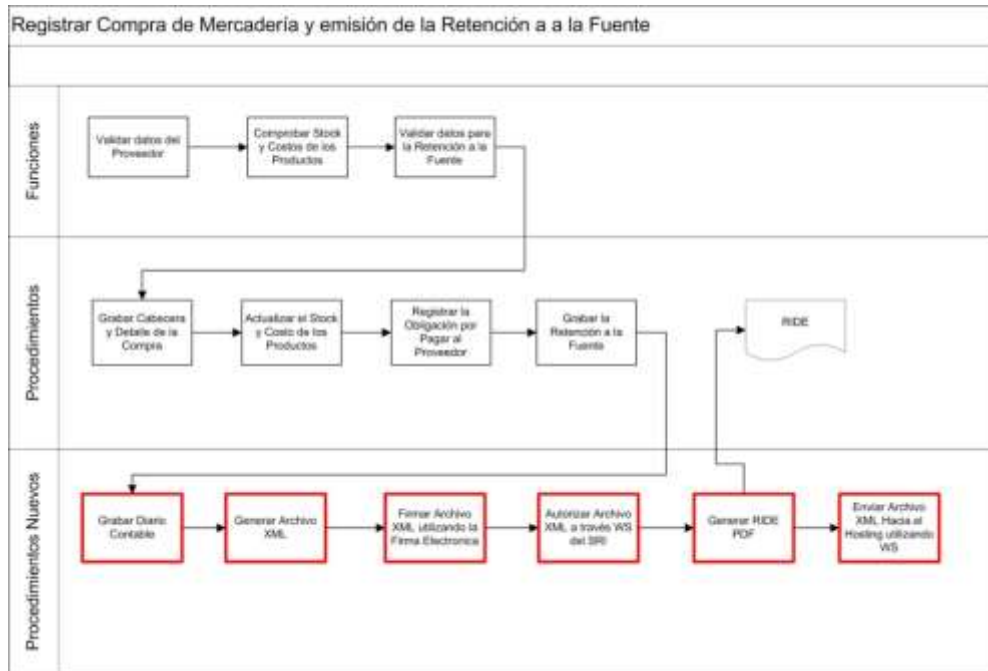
Registrar Compra de Mercadería y emisión de la Retención a a la Fuente

Funciones

Validar datos del Proveedor

Comprobar Stock y Costos de los Productos

Validar datos para la Retención a la Fuente

Procedimientos

Grabar Cabecera y Detalle de la Compra

Actualizar el Stock y Costo de los Productos

Registrar la Obligación por Pagar al Proveedor

Grabar la Retención a la Fuente

RIDE

Procedimientos Nuevos

Grabar Diario Contable

Generar Archivo XML

Firmar Archivo XML utilizando la Firma Electronica

Autorizar Archivo XML a través WS del SRI

Generar RIDE PDF

Enviar Archivo XML Hacia el Hosting utilizando WS